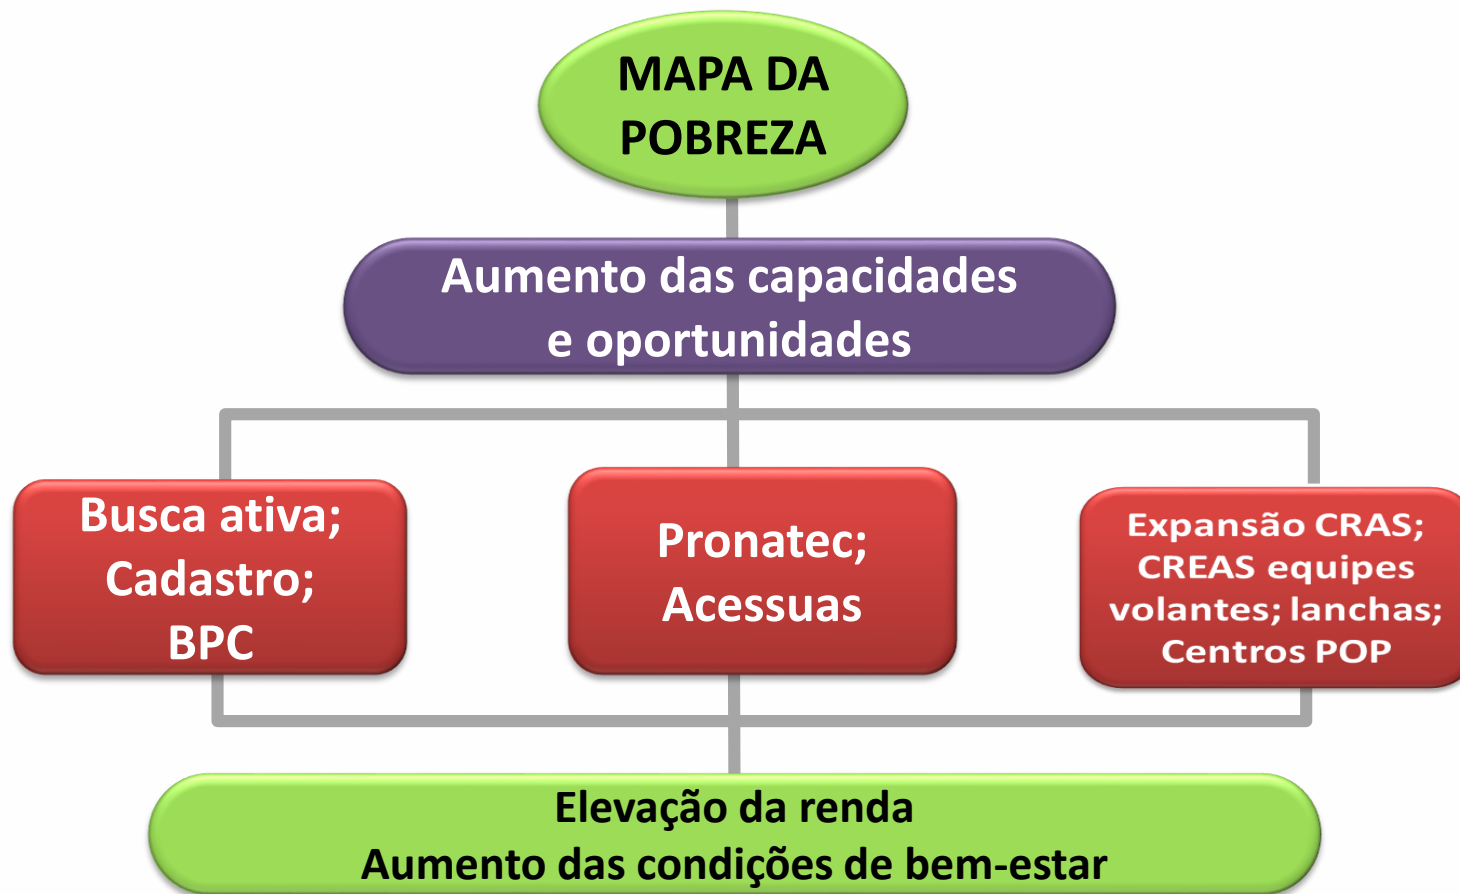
MAPA DA POBREZA

Aumento das capacidades e oportunidades

Busca ativa; Cadastro; BPC

Pronatec; Acessuas

Expansão CRAS; CREAS equipes volantes; lanchas; Centros POP

Elevação da renda
Aumento das condições de bem-estar